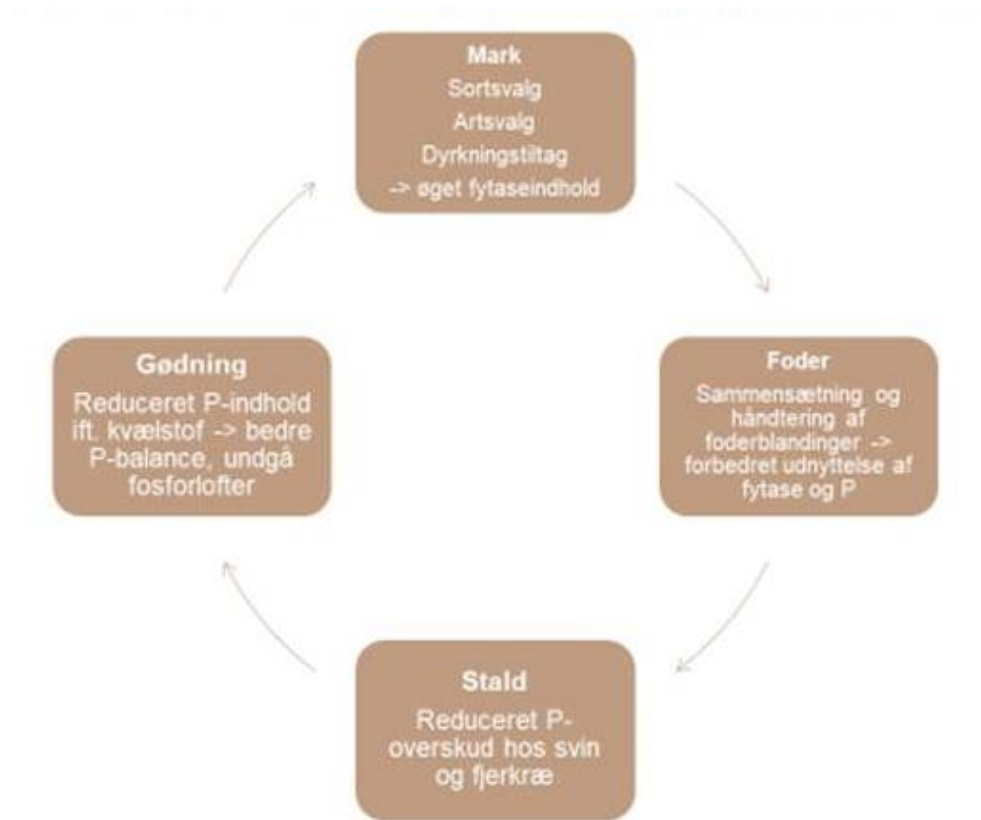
Mark
Sortsvalg
Artsvalg
Dyrkningstiltag
-> øget fytaseindhold

Foder
Sammensætning og håndtering af foderblandinger -> forbedret udnyttelse af fytase og P

Stald
Reduceret P-overskud hos svin og fjerkræ

Gødning
Reduceret P-indhold ift. kvælstof -> bedre P-balance, undgå fosforlofter